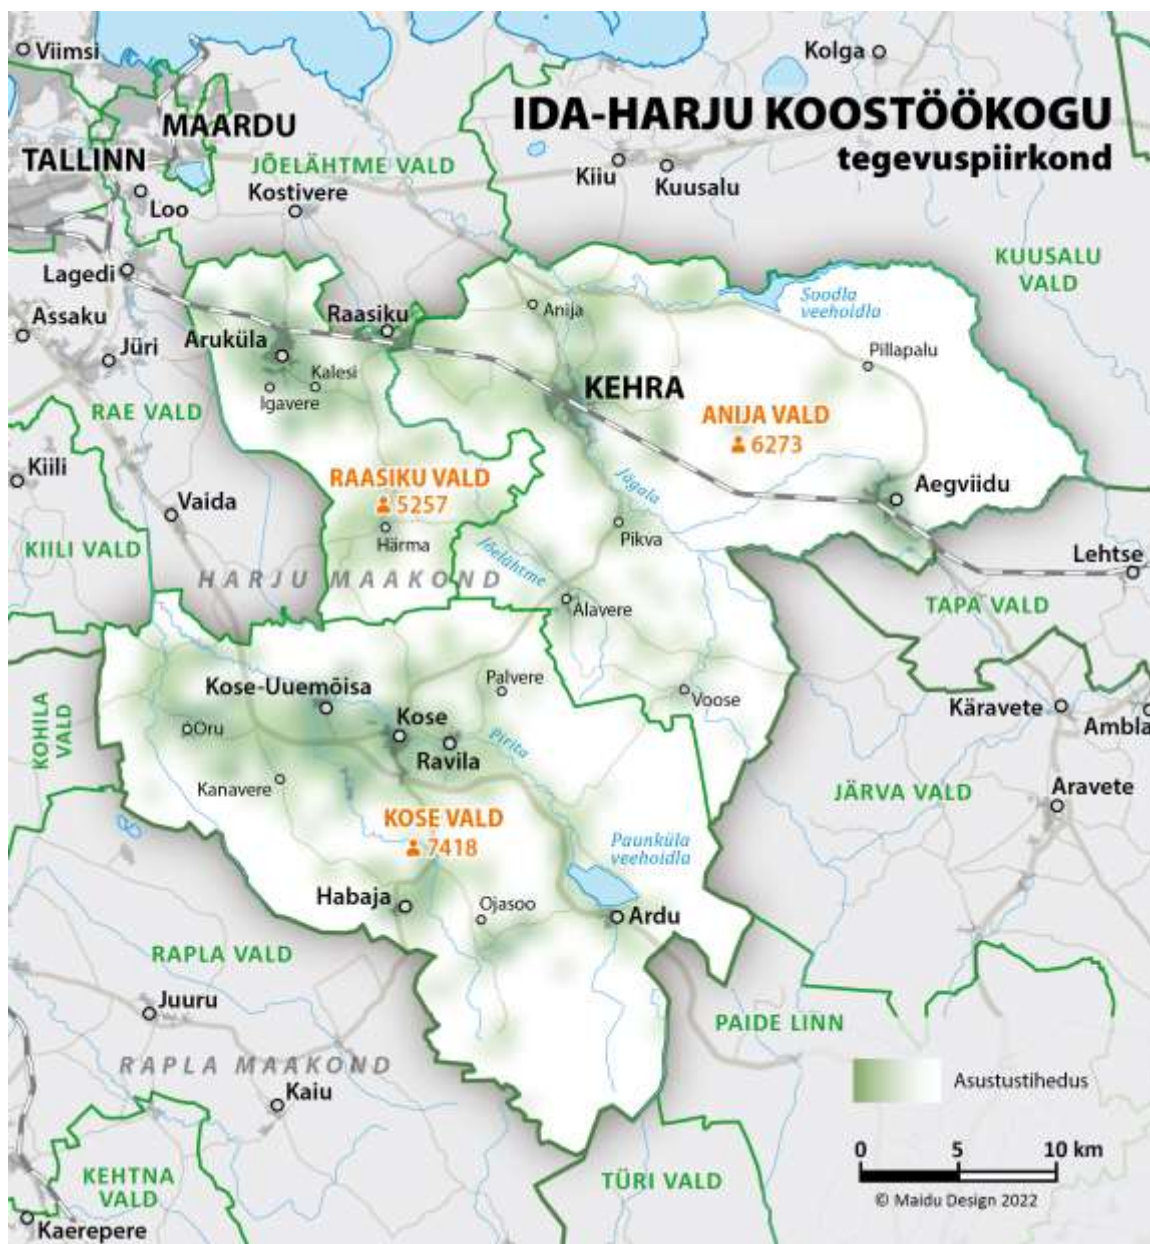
IDA-HARJU KOOSTÖÖKOGU
tegevuspiirkond

Viimsi
Kolga
MAARDU
TALLINN
JÕELÄHTME VALD
Kiiu
Kuusalu
Kostivere
Loo
KUUSALU VALD
Lagedi
Soodla veehoidla
Assaku
Raasiku
Anija
Aruküla
Jüri
Pillapalu
Kalesi
Igavere
KEHRA
RAE VALD
ANIJA VALD
6273
Kiili
Jägala
RAASIKU VALD
5257
Aegviidu
Vaida
Pikva
Härma
KIILI VALD
Jõelähtme
Lehtse
HARJU MAAKOND
Alavere
TAPA VALD
Palvere
KOHILA VALD
Kose-Uuemõisa
Voose
Kose
Käravete
Ambla
Oru
Ravila
Pirita
Kanavere
Aravete
JÄRVA VALD
KOSE VALD
7418
Paunküla veehoidla
Habaja
Ojasoo
Ardu
RAPLA VALD
Juuru
PAIDE LINN
RAPLA MAAKOND
Asustustihedus
Kaiu
0
5
10 km
KEHTNA VALD
TÜRI VALD
© Maidu Design 2022
Kaerepere